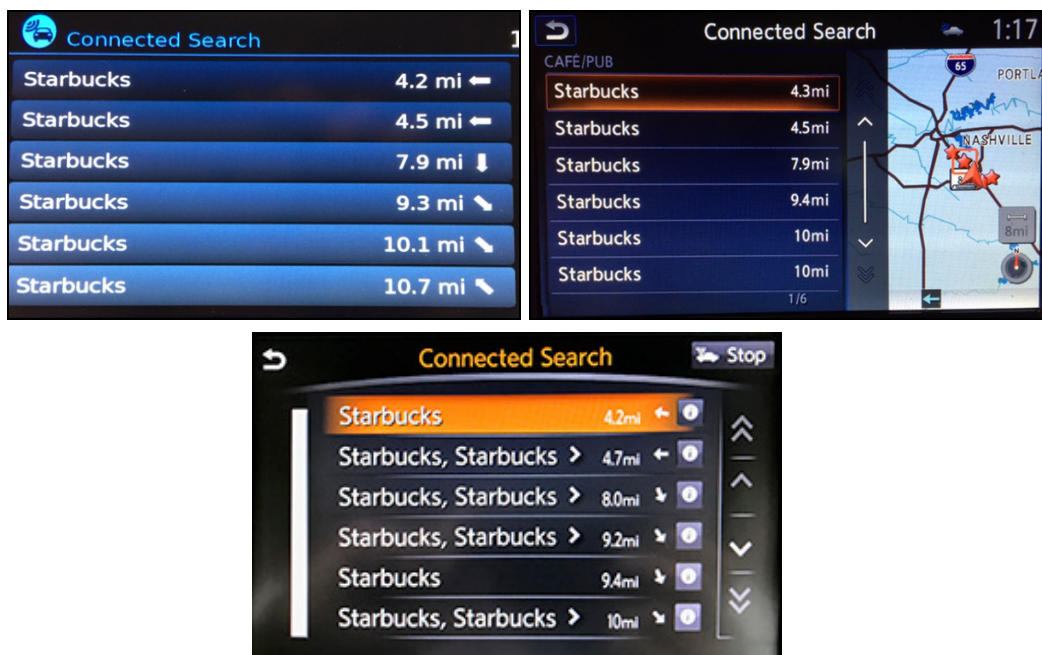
Connected Search

| | |
|---|---|
| Starbucks | 4.2 mi |
| Starbucks | 4.5 mi |
| Starbucks | 7.9 mi |
| Starbucks | 9.3 mi |
| Starbucks | 10.1 mi |
| Starbucks | 10.7 mi |

Connected Search 1:17

CAFÉ/PUB

| | |
|---|---|
| Starbucks | 4.3mi |
| Starbucks | 4.5mi |
| Starbucks | 7.9mi |
| Starbucks | 9.4mi |
| Starbucks | 10mi |
| Starbucks | 10mi |

1/6

65 PORTLA NASHVILLE 8mi

Connected Search Stop

| | |
|---|---|
| Starbucks | 4.2mi |
| Starbucks, Starbucks > | 4.7mi |
| Starbucks, Starbucks > | 8.0mi |
| Starbucks, Starbucks > | 9.2mi |
| Starbucks | 9.4mi |
| Starbucks, Starbucks > | 10mi |